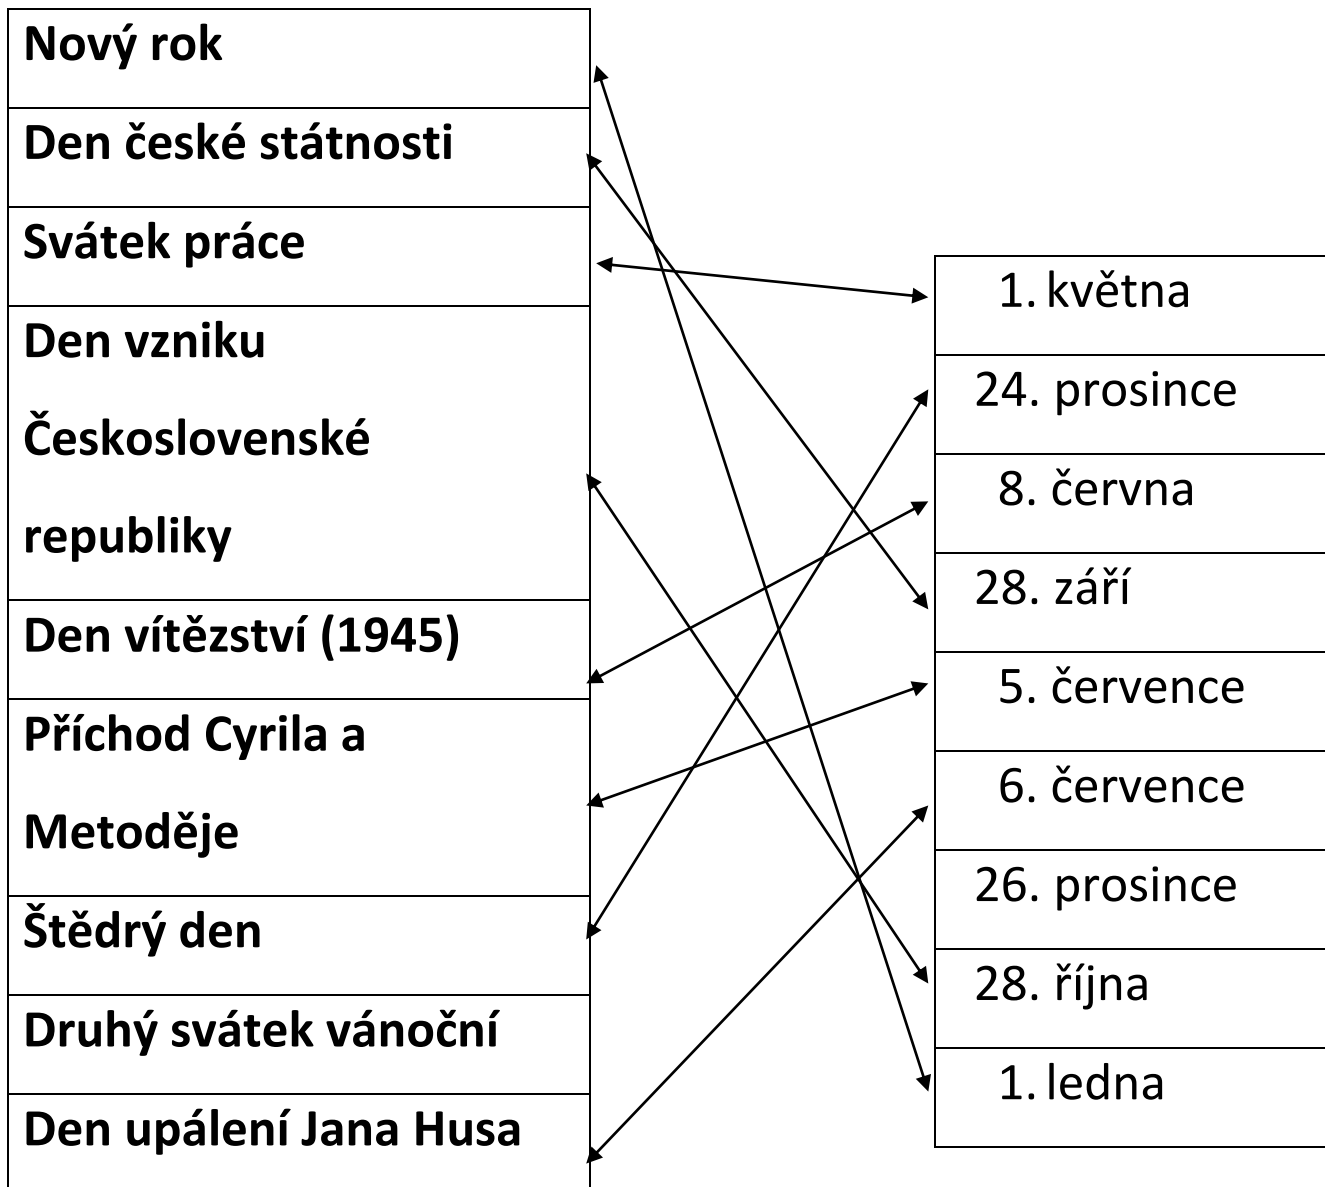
| |
|---|
| Nový rok |
| Den české státnosti |
| Svátek práce |
| Den vzniku Československé republiky |
| Den vítězství (1945) |
| Příchod Cyrila a Metoděje |
| Štědrý den |
| Druhý svátek vánoční |
| Den upálení Jana Husa |

| |
|---|
| 1. května |
| 24. prosince |
| 8. června |
| 28. září |
| 5. července |
| 6. července |
| 26. prosince |
| 28. října |
| 1. ledna |